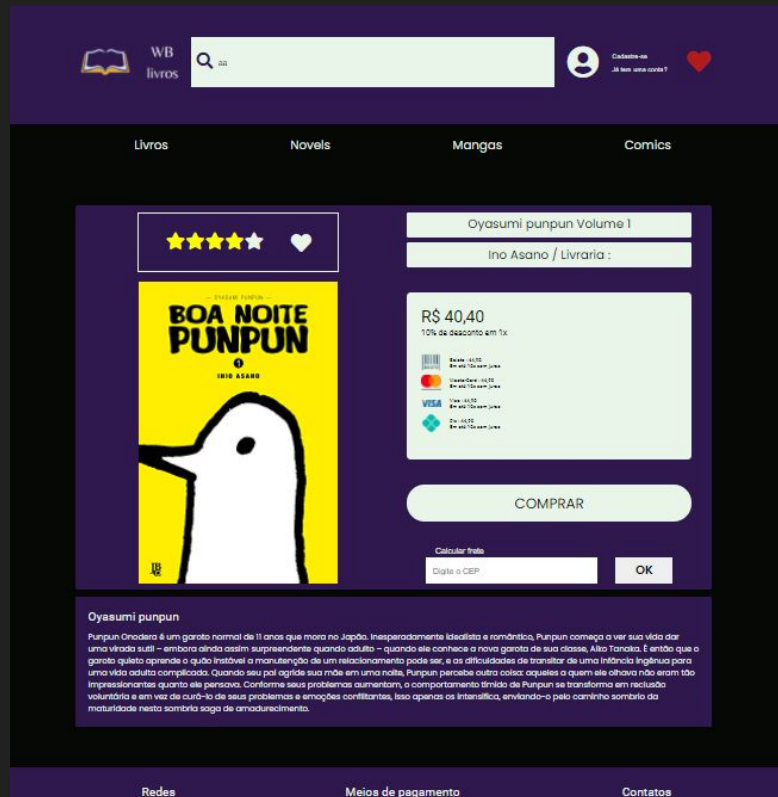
WB livros

aa

Cadastre-se
Já tem uma conta?

Livros
Novels
Mangas
Comics

Oyasumi punpun Volume 1
Ino Asano / Livraria :

— OYASUMI PUNPUN —
BOA NOITE PUNPUN
1
INIO ASANO

R$ 40,40
10% de desconto em 1x

Boleto : 44,90
8x até 10x sem juros
MasterCard : 44,90
8x até 10x sem juros
Visa : 44,90
8x até 10x sem juros
Pix : 44,90
8x até 10x sem juros

COMPRAR

Calcular frete
Digite o CEP
OK

Oyasumi punpun

Punpun Onodera é um garoto normal de 11 anos que mora no Japão. Inesperadamente idealista e romântico, Punpun começa a ver sua vida dar uma virada sutil – embora ainda assim surpreendente quando adulto – quando ele conhece a nova garota de sua classe, Aiko Tanaka. É então que o garoto quieto aprende o quão instável a manutenção de um relacionamento pode ser, e as dificuldades de transitar de uma infância ingênua para uma vida adulta complicada. Quando seu pai agride sua mãe em uma noite, Punpun percebe outra coisa: aqueles a quem ele olhava não eram tão impressionantes quanto ele pensava. Conforme seus problemas aumentam, o comportamento tímido de Punpun se transforma em reclusão voluntária e em vez de curá-lo de seus problemas e emoções conflitantes, isso apenas os intensifica, enviando-o pelo caminho sombrio da maturidade nesta sombria saga de amadurecimento.

Redes
Meios de pagamento
Contatos